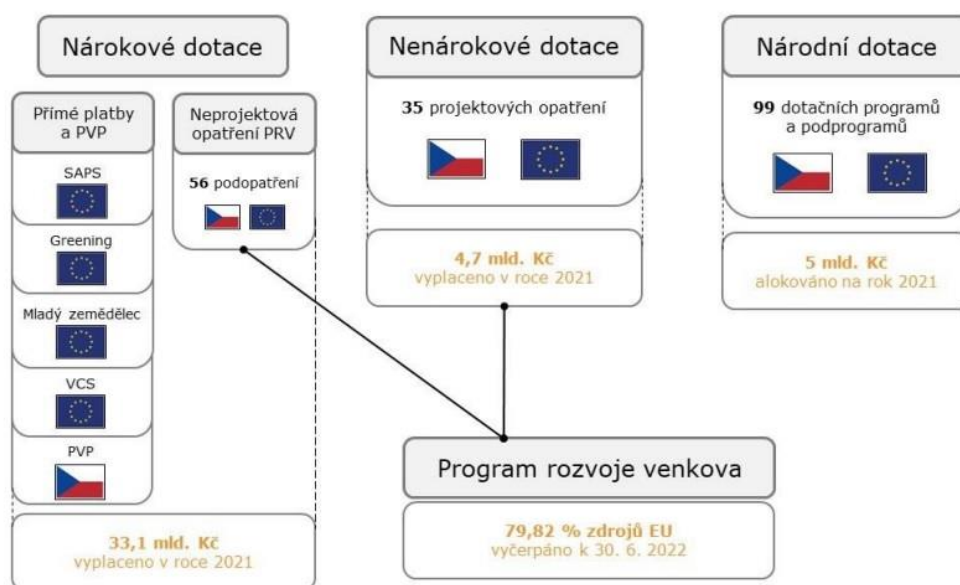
Nárokové dotace

Přímé platby a PVP

SAPS

Greening

Mladý zemědělec

VCS

PVP

Neprojektová opatření PRV

56 podopatření

33,1 mld. Kč
vyplaceno v roce 2021

Nenárokové dotace

35 projektových opatření

4,7 mld. Kč
vyplaceno v roce 2021

Národní dotace

99 dotačních programů a podprogramů

5 mld. Kč
alokováno na rok 2021

Program rozvoje venkova

79,82 % zdrojů EU
vyčerpáno k 30. 6. 2022